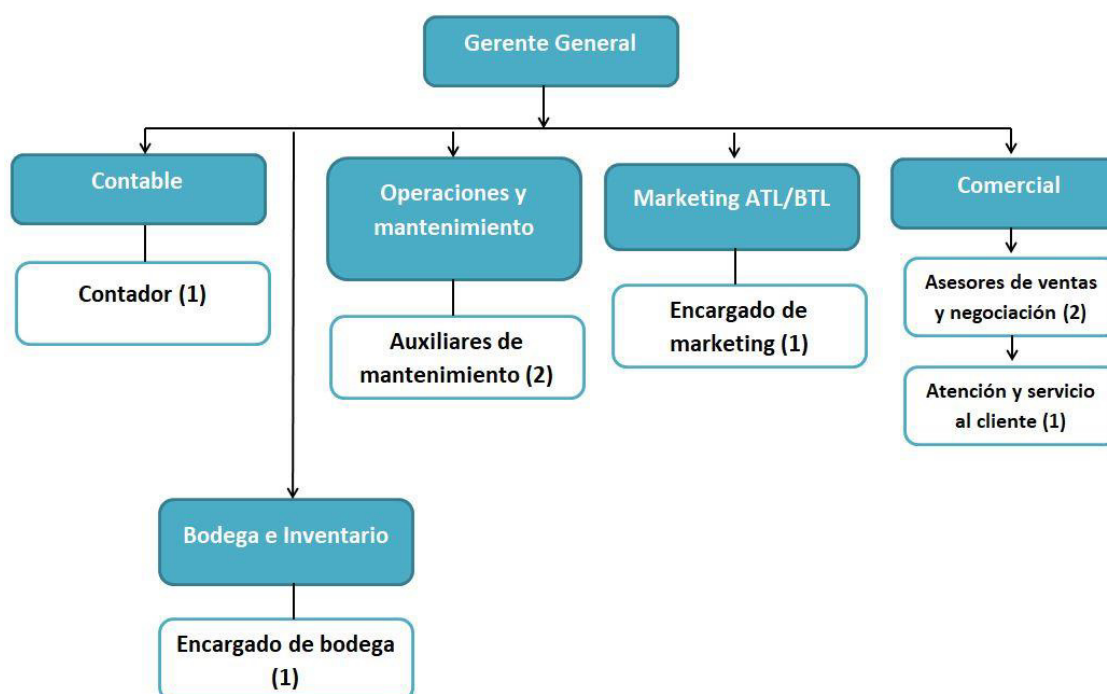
Gerente General

Contable

Contador (1)

Operaciones y mantenimiento

Auxiliares de mantenimiento (2)

Marketing ATL/BTL

Encargado de marketing (1)

Comercial

Asesores de ventas y negociación (2)

Atención y servicio al cliente (1)

Bodega e Inventario

Encargado de bodega (1)